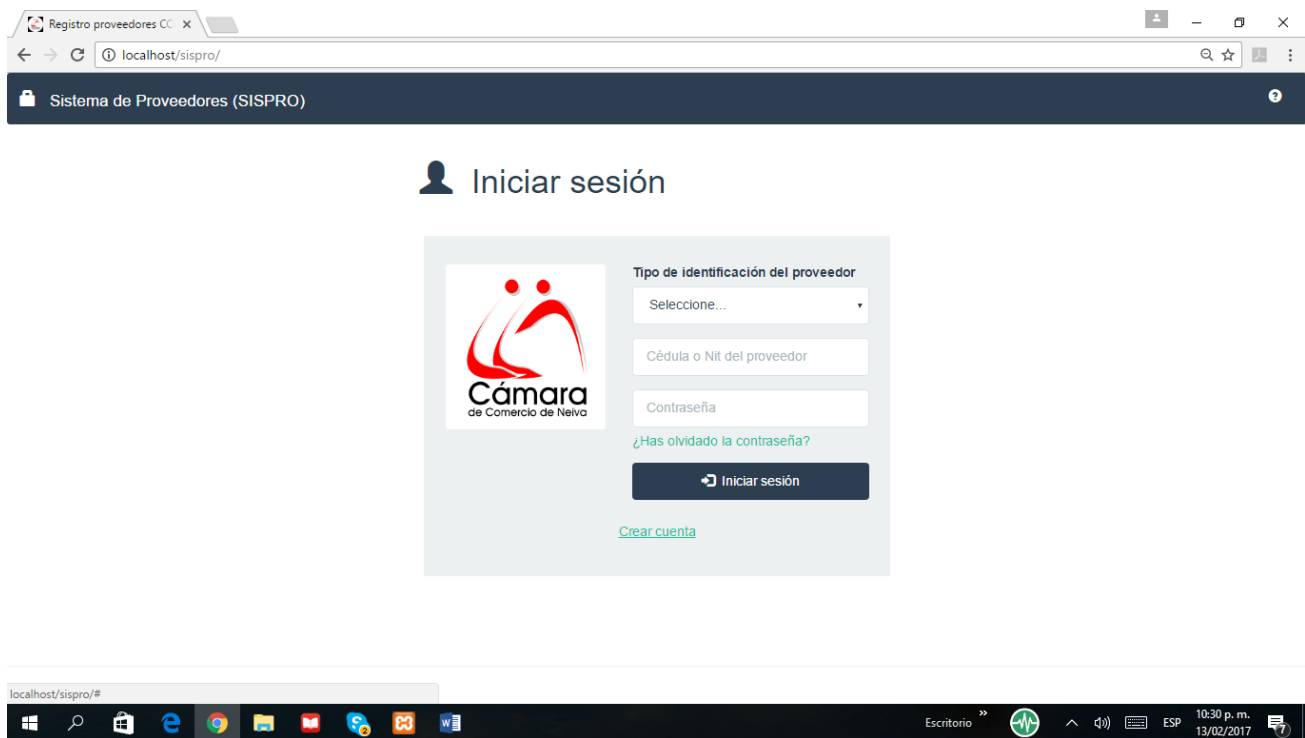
Registro proveedores CC ×

localhost/sispro/

Sistema de Proveedores (SISPRO)

Iniciar sesión

Cámara
de Comercio de Neiva

Tipo de identificación del proveedor

Seleccione...

Cédula o Nit del proveedor

Contraseña

¿Has olvidado la contraseña?

Iniciar sesión

Crear cuenta

localhost/sispro/#

Escritorio

ESP

10:30 p. m.
13/02/2017